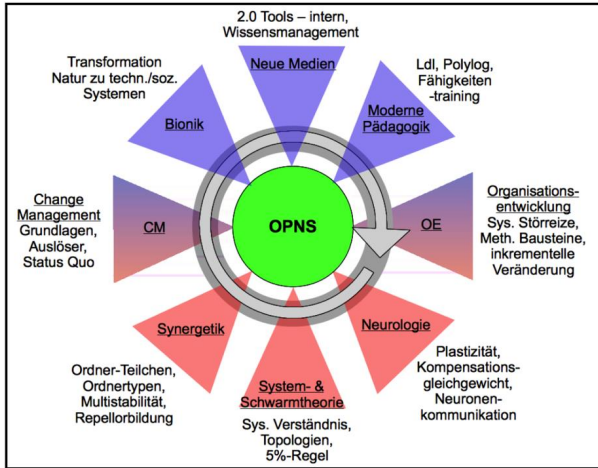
2.0 Tools – intern, Wissensmanagement

Neue Medien

Transformation Natur zu techn./soz. Systemen

Bionik

Ldl, Polylog, Fähigkeiten -training

Moderne Pädagogik

Change Management Grundlagen, Auslöser, Status Quo

CM

OPNS

OE

Organisationsentwicklung Sys. Störreize, Meth. Bausteine, inkrementelle Veränderung

Synergetik

Neurologie

Ordner-Teilchen, Ordnertypen, Multistabilität, Repellorbildung

System- & Schwarmtheorie

Sys. Verständnis, Topologien, 5%-Regel

Plastizität, Kompensationsgleichgewicht, Neuronenkommunikation